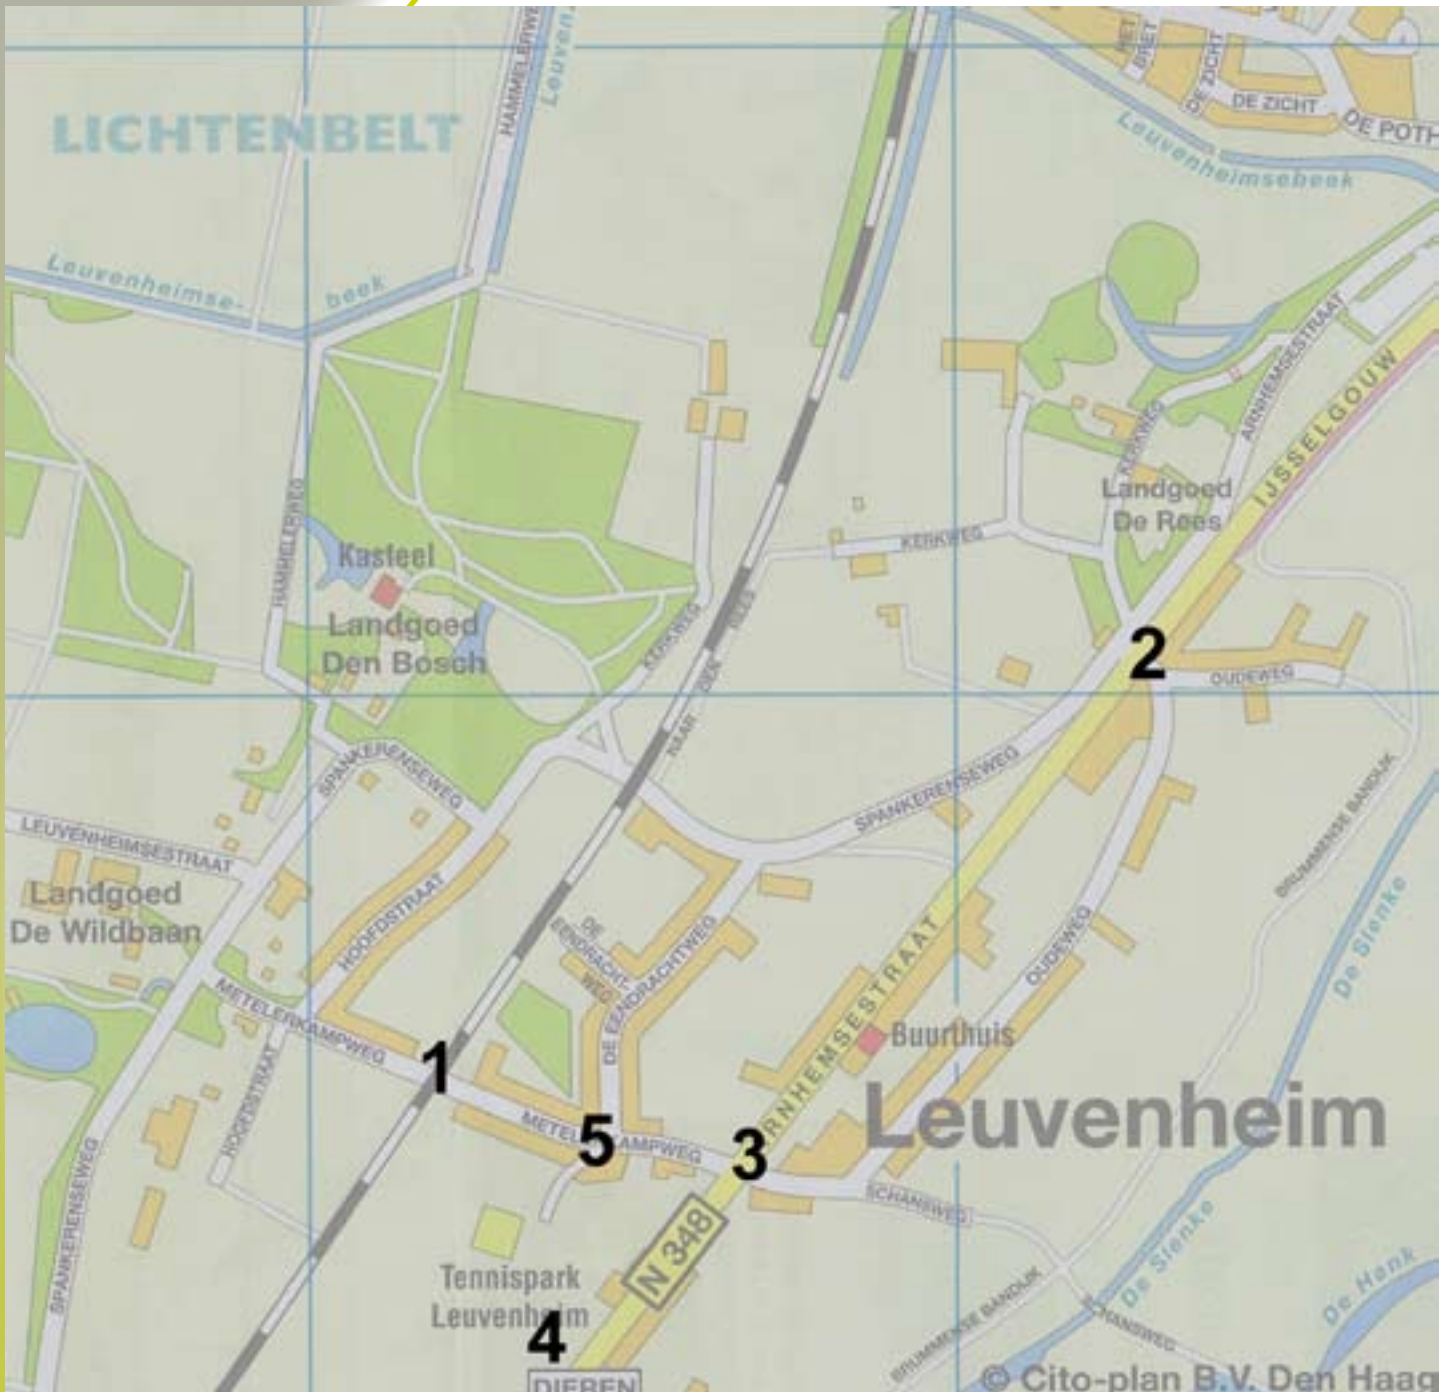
LICHTENBELT
HAMMELERWEG
Leuven
HET BREE
DE ZICHT
DE ZICHT
DE POTH
Leuvenheimsebeek
Leuvenheimse-
beek
ARNHEMSESTRAAT
IJSSELGOUW
KERKWEG
Landgoed
De Rees
KERKWEG
HAMMELERWEG
Kasteel
Landgoed
Den Bosch
KERKWEG
NAAR DEN BEES
2
OUDEWEG
SPANKERENSEWEG
SPANKERENSEWEG
LEUVENHEIMSESTRAAT
Landgoed
De Wildbaan
HOOFDSTRAAT
DE EENDRACHTWEG
DE EENDRACHTWEG
DE EENDRACHTWEG
ARNHEMSESTRAAT
OUDEWEG
BRUMMENSE BANDIJK
De Sienke
METELERKAMPWEG
1
Buurthuis
Leuvenheim
HOOFDSTRAAT
METELERKAMPWEG
5
3
SCHANSWEG
SPANKERENSEWEG
N 348
Tennispark
Leuvenheim
4
DIEREN
BRUMMENSE BANDIJK
SCHANSWEG
De Sienke
De Hank
© Cito-plan B.V. Den Haag